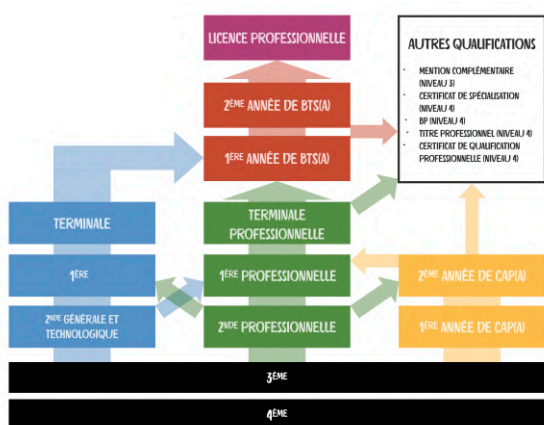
LICENCE PROFESSIONNELLE

AUTRES QUALIFICATIONS

- MENTION COMPLÉMENTAIRE (NIVEAU 3)
- CERTIFICAT DE SPÉCIALISATION (NIVEAU 4)
- BP (NIVEAU 4)
- TITRE PROFESSIONNEL (NIVEAU 4)
- CERTIFICAT DE QUALIFICATION PROFESSIONNELLE (NIVEAU 4)

2ÈME ANNÉE DE BTS(A)

1ÈRE ANNÉE DE BTS(A)

TERMINALE

TERMINALE PROFESSIONNELLE

1ÈRE

1ÈRE PROFESSIONNELLE

2ÈME ANNÉE DE CAP(A)

2NDE GÉNÉRALE ET TECHNOLOGIQUE

2NDE PROFESSIONNELLE

1ÈRE ANNÉE DE CAP(A)

3ÈME

4ÈME